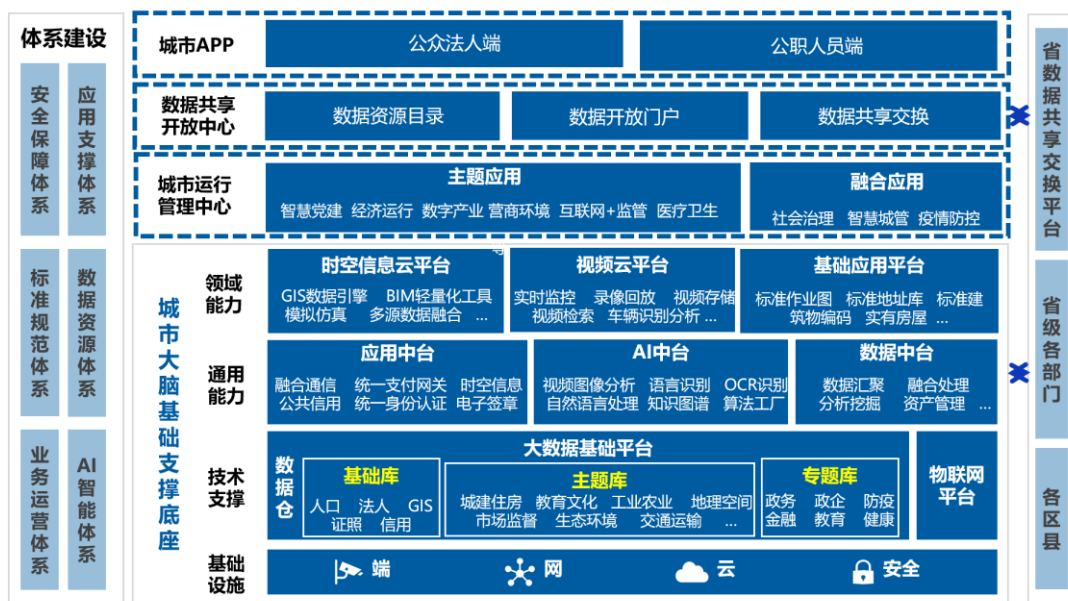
体系建设

安全保障体系

应用支撑体系

标准规范体系

数据资源体系

业务运营体系

AI智能体系

城市APP

公众法人端

公职人员端

数据共享开放中心

数据资源目录

数据开放门户

数据共享交换

城市运行管理中心

主题应用

智慧党建 经济运行 数字产业 营商环境 互联网+监管 医疗卫生

融合应用

社会治理 智慧城管 疫情防控

城市大脑基础支撑底座

领域能力

时空信息云平台

GIS数据引擎 BIM轻量化工具 模拟仿真 多源数据融合 …

视频云平台

实时监控 录像回放 视频存储 视频检索 车辆识别分析 …

基础应用平台

标准作业图 标准地址库 标准建筑物编码 实有房屋 …

通用能力

应用中台

融合通信 统一支付网关 时空信息 公共信用 统一身份认证 电子签章

AI中台

视频图像分析 语言识别 OCR识别 自然语言处理 知识图谱 算法工厂

数据中台

数据汇聚 融合处理 分析挖掘 资产管理 …

技术支撑

大数据基础平台

数据仓

基础库

人口 法人 GIS 证照 信用

主题库

城建住房 教育文化 工业农业 地理空间 市场监督 生态环境 交通运输 …

专题库

政务 政企 防疫 金融 教育 健康

物联网平台

基础设施

端

网

云

安全

省数据共享交换平台

省级各部门

各区县